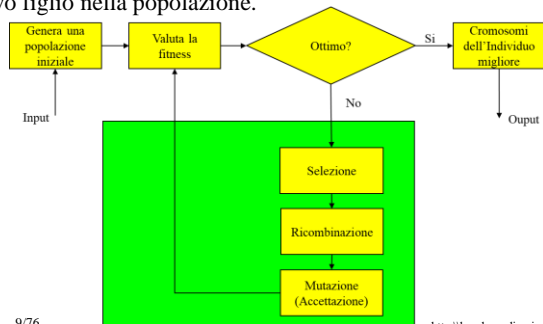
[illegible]vo figlio nella popolazione.

Genera una popolazione iniziale

Valuta la fitness

Ottimo?

Si

Cromosomi dell'Individuo migliore

Input

No

Ouput

Selezione

Ricombinazione

Mutazione (Accettazione)

9/76

http://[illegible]